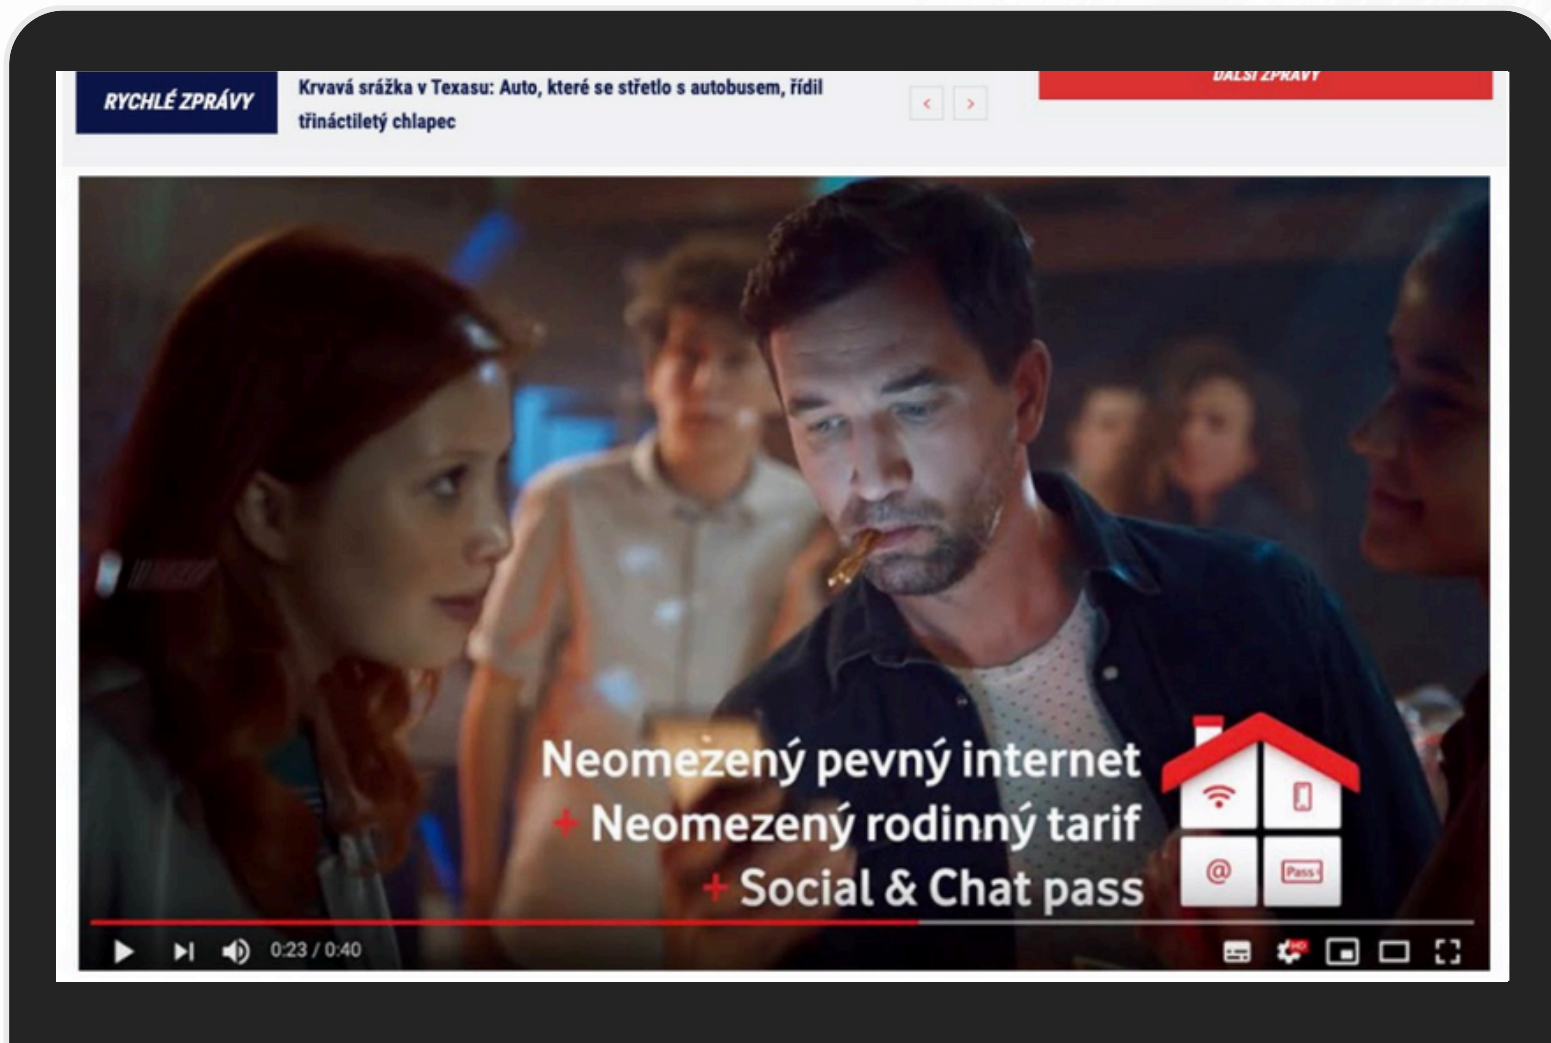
RYCHLÉ ZPRÁVY

Krvavá srážka v Texasu: Auto, které se střetlo s autobusem, řídil třináctiletý chlapec

DALŠÍ ZPRÁVY

Neomezený pevný internet
+ Neomezený rodinný tarif
+ Social & Chat pass

@

Pass

0:23 / 0:40

HD